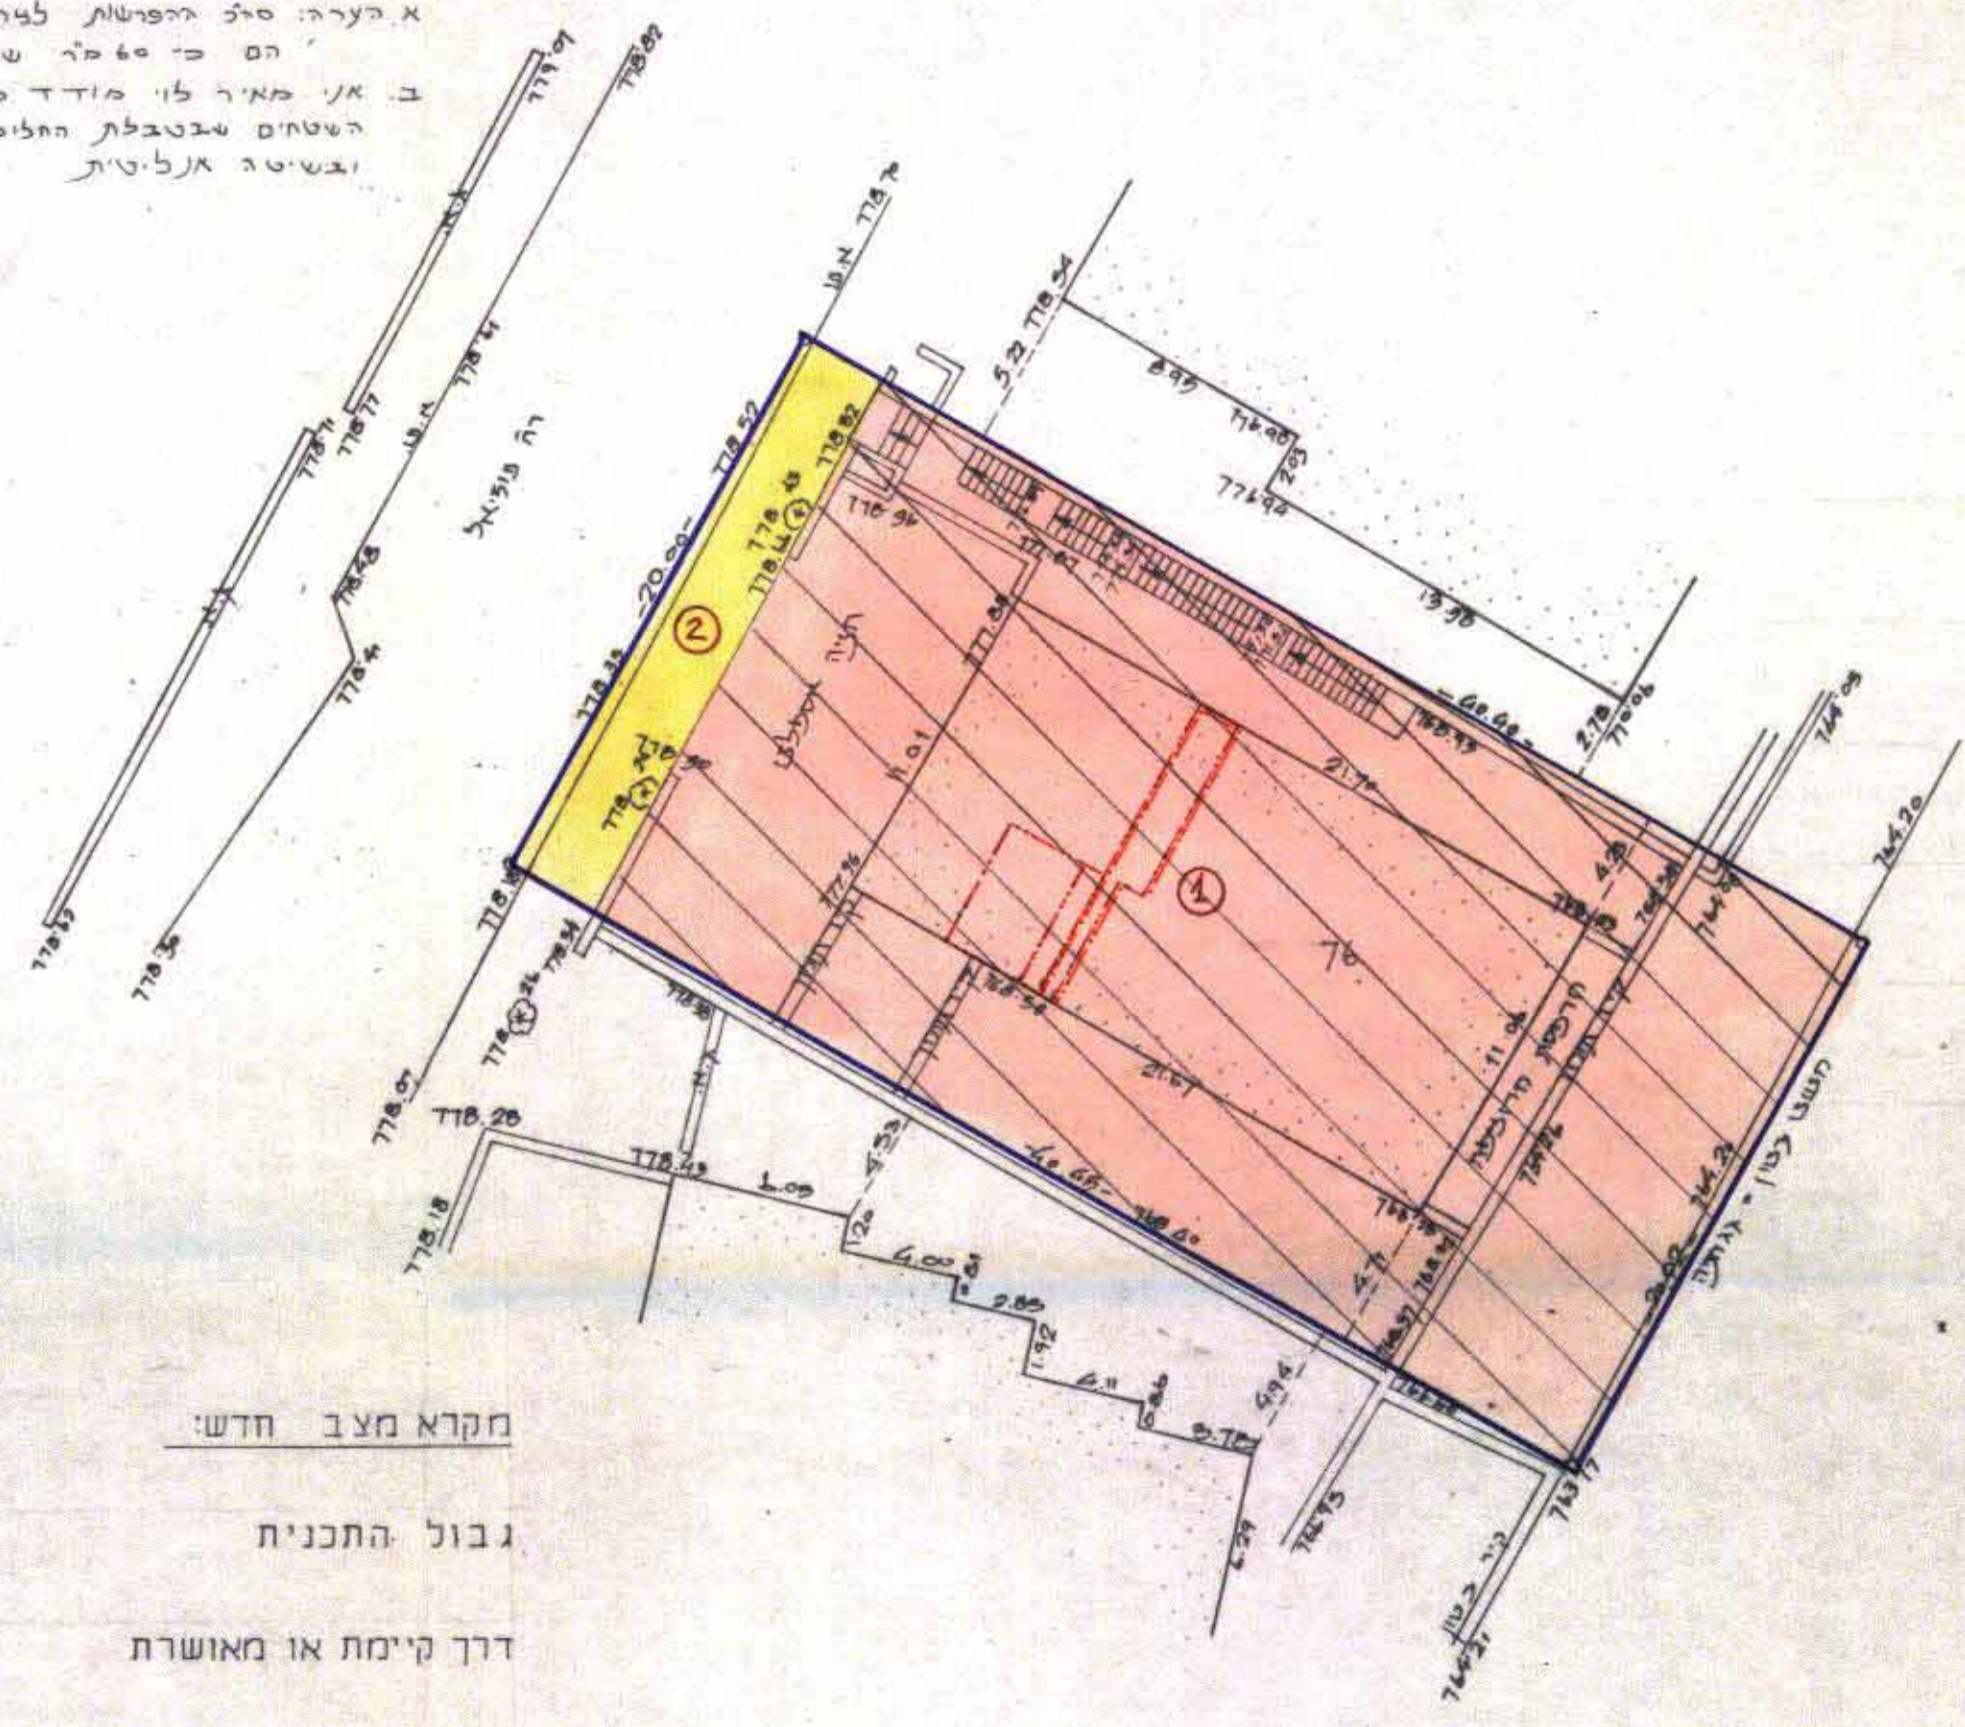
א. הערה: סה"כ ההפרשות לצו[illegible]
הם כ- 60 מ"ר ש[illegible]
ב. אני מאיר לוי מודד מ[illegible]
השטחים שבטבלת החלו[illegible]
ובשיטה אנליטית

רח' פועל

20.00

②

①

778.82

778.50

778.94

777.67

777.85

11.01

21.70

21.67

60.65

60.48

5.22 778.54

8.95

776.90

776.94

2.03

13.98

2.78

770.06

768.93

764.20

764.03

763.17

763.95

778.28

778.43

778.18

778.07

778.38

778.35

778.45

778.4

778.36

779.01

4.53

2.09

1.20

4.00

0.83

2.85

1.92

4.11

0.80

3.78

4.39

4.94

4.71

4.79

11.96

חשמונאים • בגבולות

מקרא מצב חדש:

גבול התכנית

דרך קיימת או מאושרת